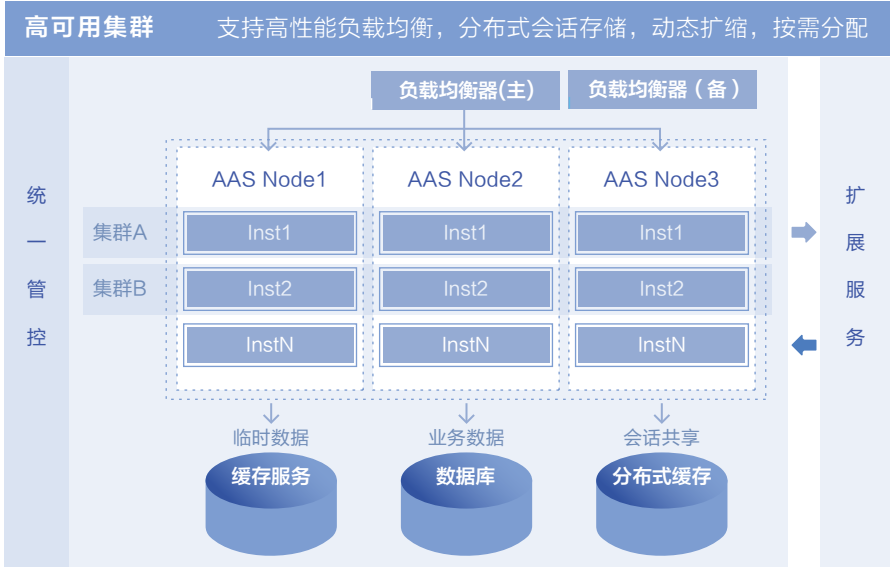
高可用集群　支持高性能负载均衡，分布式会话存储，动态扩缩，按需分配

负载均衡器(主)
负载均衡器（备）

统一管控

AAS Node1
AAS Node2
AAS Node3

集群A
Inst1
Inst1
Inst1

集群B
Inst2
Inst2
Inst2

InstN
InstN
InstN

扩展服务

临时数据
业务数据
会话共享

缓存服务
数据库
分布式缓存